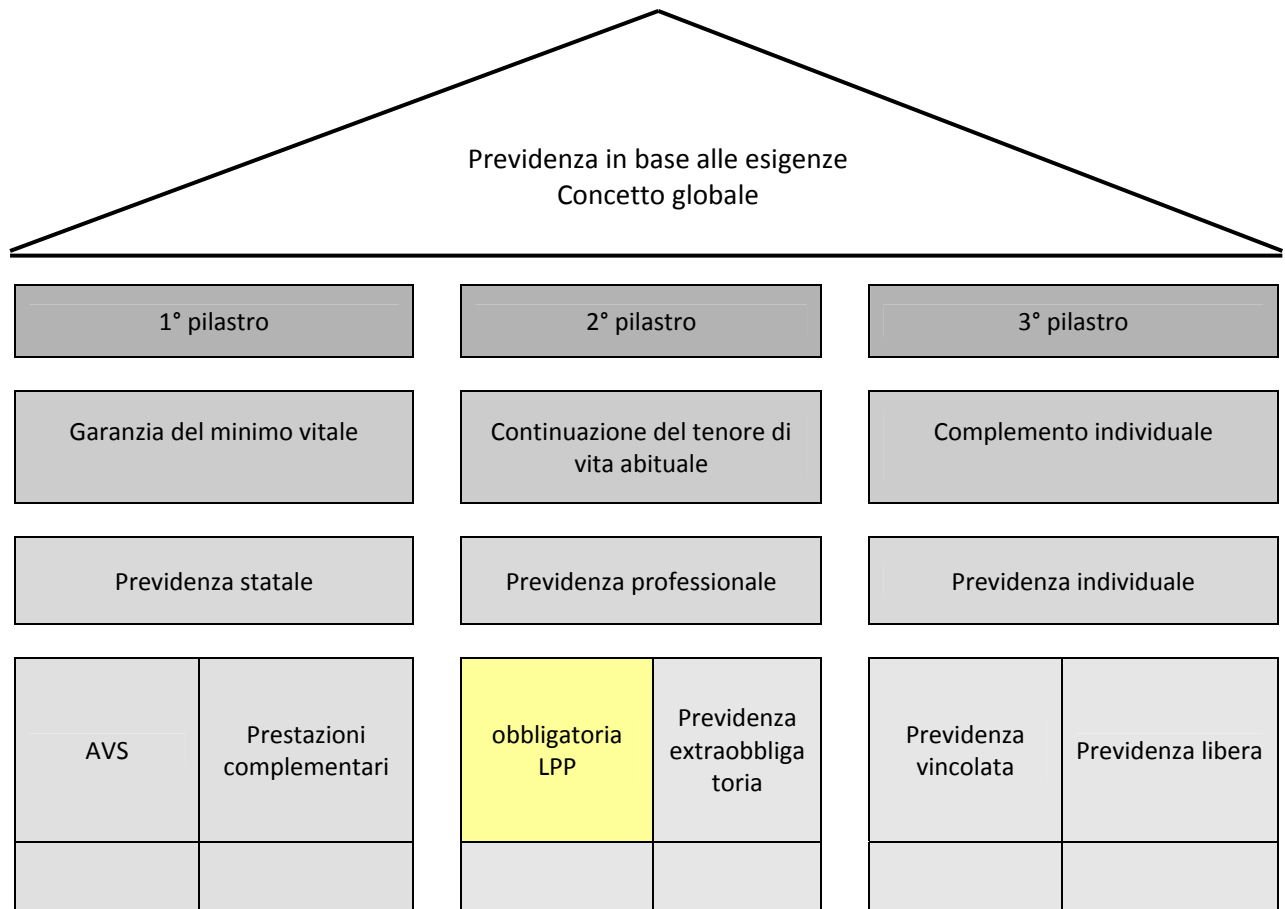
Previdenza in base alle esigenze
Concetto globale

1° pilastro

2° pilastro

3° pilastro

Garanzia del minimo vitale

Continuazione del tenore di vita abituale

Complemento individuale

Previdenza statale

Previdenza professionale

Previdenza individuale

AVS

Prestazioni complementari

obbligatoria LPP

Previdenza extraobbligatoria

Previdenza vincolata

Previdenza libera